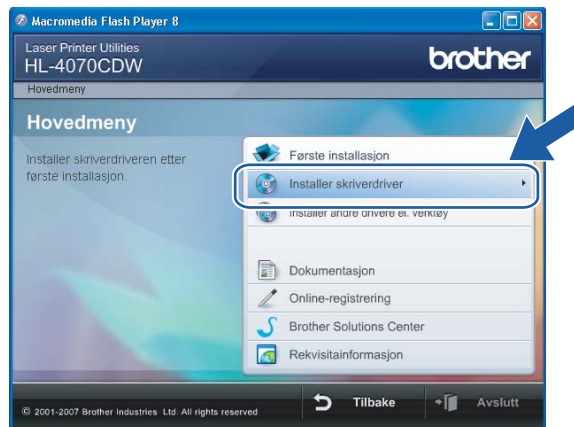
Macromedia Flash Player 8

Laser Printer Utilities
HL-4070CDW

brother

Hovedmeny

Hovedmeny

Installer skriverdriveren etter første installasjon.

Første installasjon

Installer skriverdriver

Installer andre drivere el. verktøy

Dokumentasjon

Online-registrering

Brother Solutions Center

Rekvisitainformasjon

© 2001-2007 Brother Industries Ltd. All rights reserved

Tilbake

Avslutt